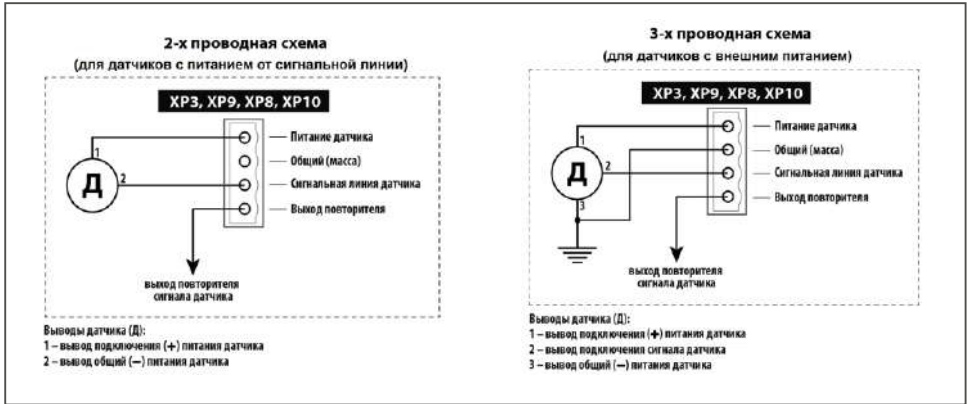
2-х проводная схема
(для датчиков с питанием от сигнальной линии)

XP3, XP9, XP8, XP10

Питание датчика
Общий (масса)
Сигнальная линия датчика
Выход повторителя

Д
1
2

выход повторителя сигнала датчика

Выводы датчика (Д):
1 – вывод подключения (+) питания датчика
2 – вывод общий (–) питания датчика

3-х проводная схема
(для датчиков с внешним питанием)

XP3, XP9, XP8, XP10

Питание датчика
Общий (масса)
Сигнальная линия датчика
Выход повторителя

Д
1
2
3

выход повторителя сигнала датчика

Выводы датчика (Д):
1 – вывод подключения (+) питания датчика
2 – вывод подключения сигнала датчика
3 – вывод общий (–) питания датчика